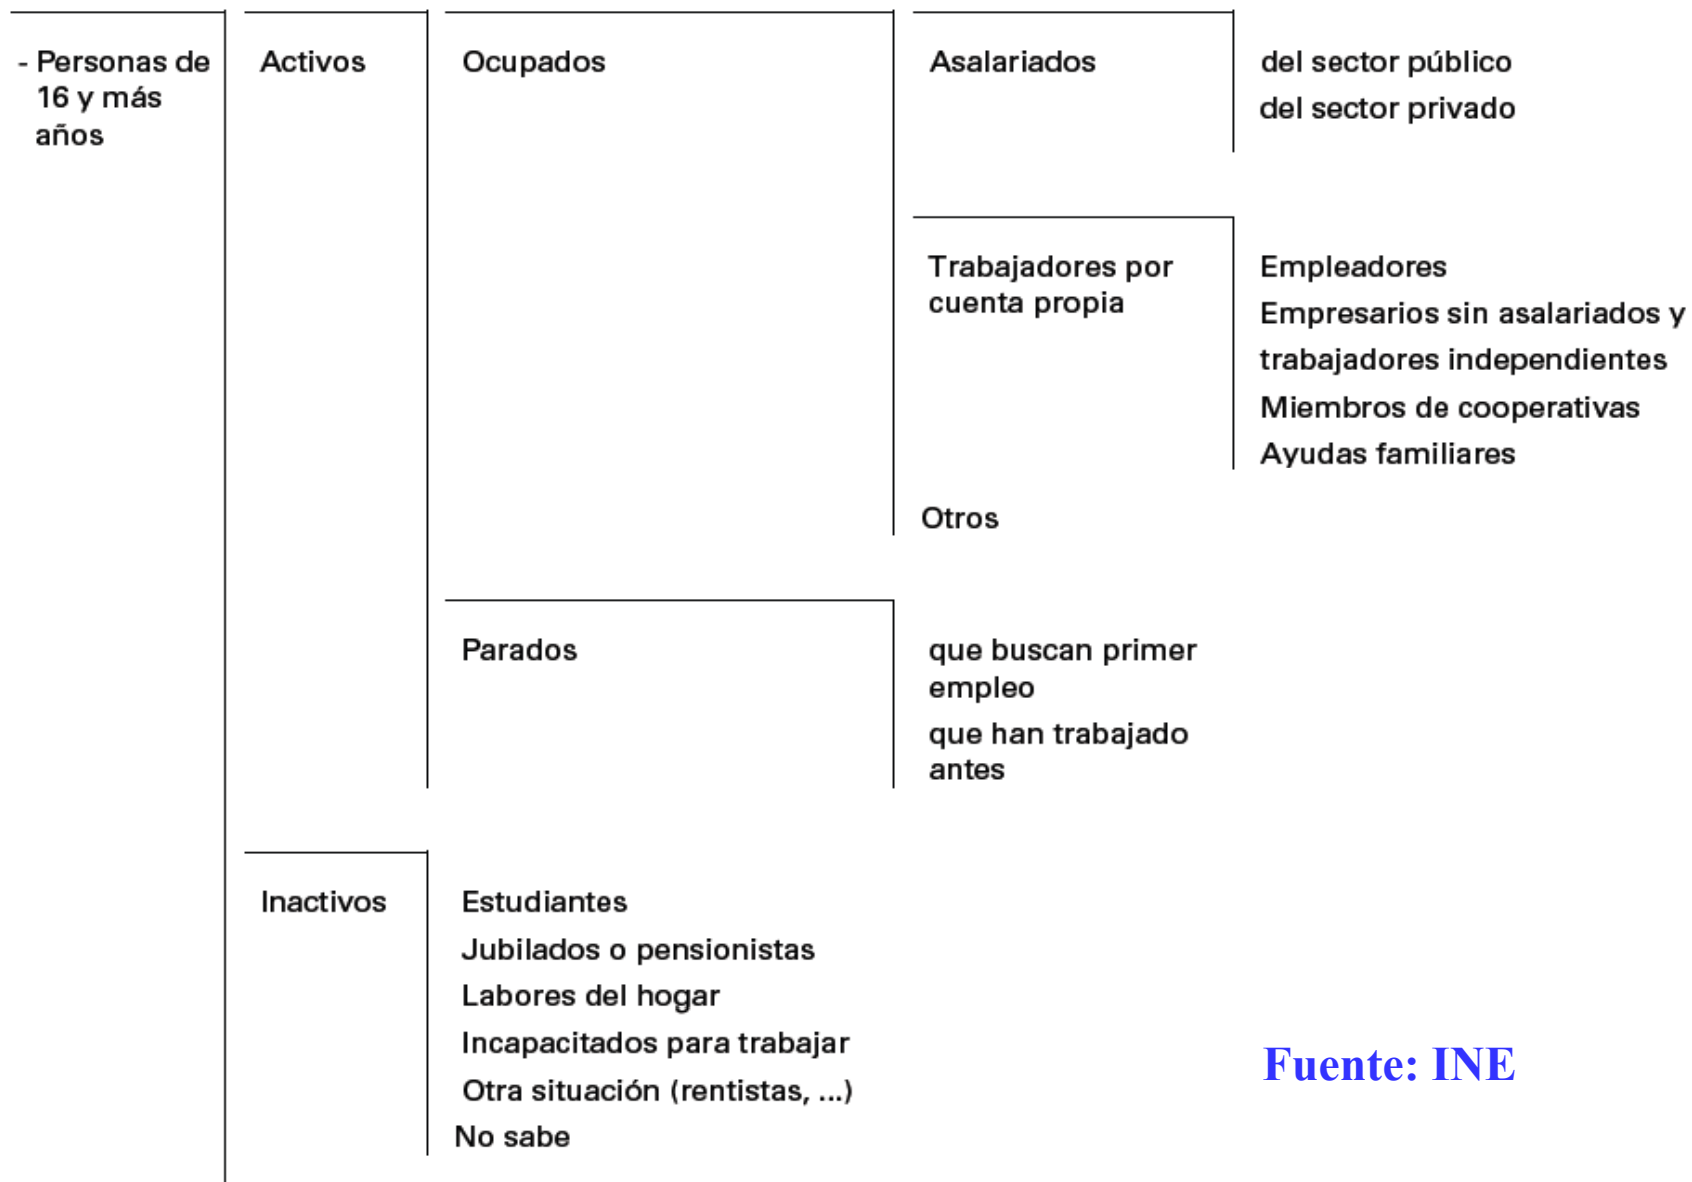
- Personas de 16 y más años

Activos

Ocupados

Asalariados

del sector público

del sector privado

Trabajadores por cuenta propia

Empleadores

Empresarios sin asalariados y trabajadores independientes

Miembros de cooperativas

Ayudas familiares

Otros

Parados

que buscan primer empleo

que han trabajado antes

Inactivos

Estudiantes

Jubilados o pensionistas

Labores del hogar

Incapacitados para trabajar

Otra situación (rentistas, ...)

No sabe

Fuente: INE